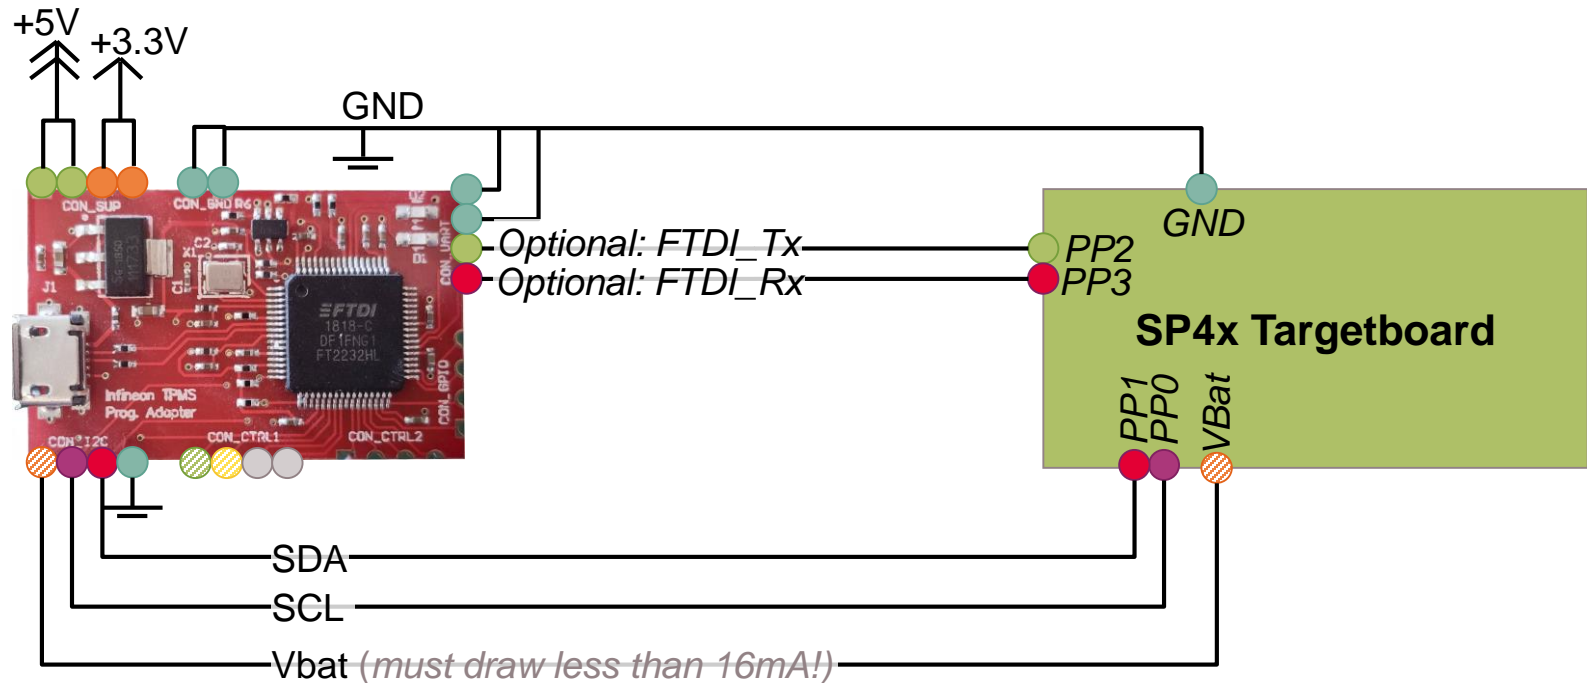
+5V
+3.3V
GND
CON_SUP
CON_GND
C2
X1
C1
J1
FTDI
1818-C
FT2232HL
CON_UART
CON_GPIO
Infineon TPMS Prog. Adapter
CON_I2C
CON_CTRL1
CON_CTRL2
Optional: FTDI_Tx
Optional: FTDI_Rx
GND
PP2
PP3
SP4x Targetboard
PP1
PP0
VBat
SDA
SCL
Vbat (must draw less than 16mA!)